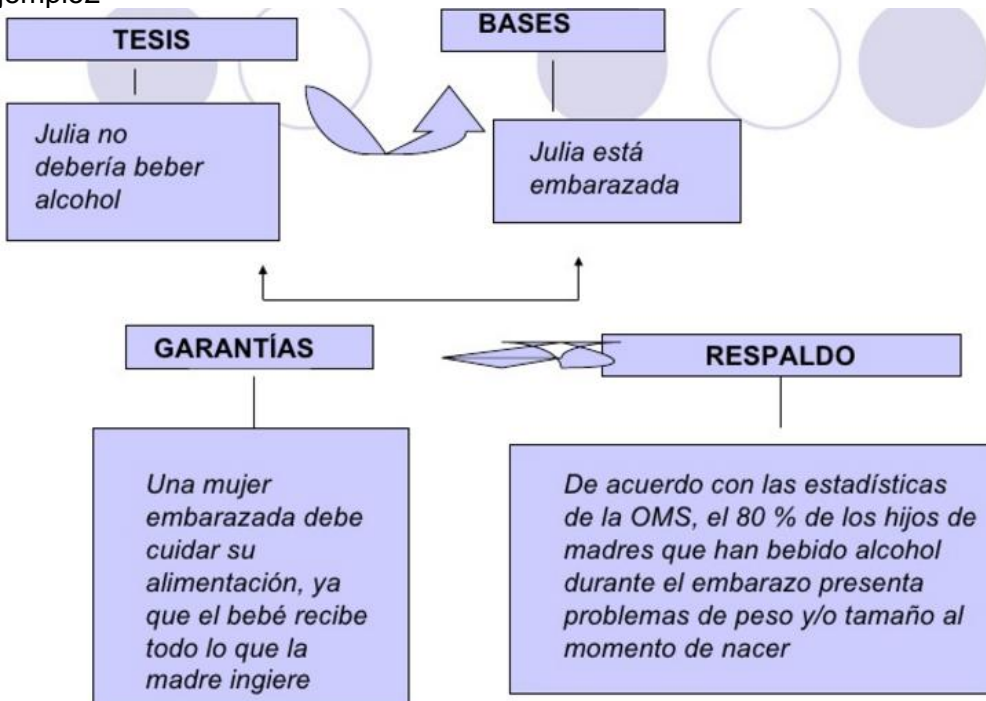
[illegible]jemplo2

TESIS

Julia no debería beber alcohol

BASES

Julia está embarazada

GARANTÍAS

RESPALDO

Una mujer embarazada debe cuidar su alimentación, ya que el bebé recibe todo lo que la madre ingiere

De acuerdo con las estadísticas de la OMS, el 80 % de los hijos de madres que han bebido alcohol durante el embarazo presenta problemas de peso y/o tamaño al momento de nacer